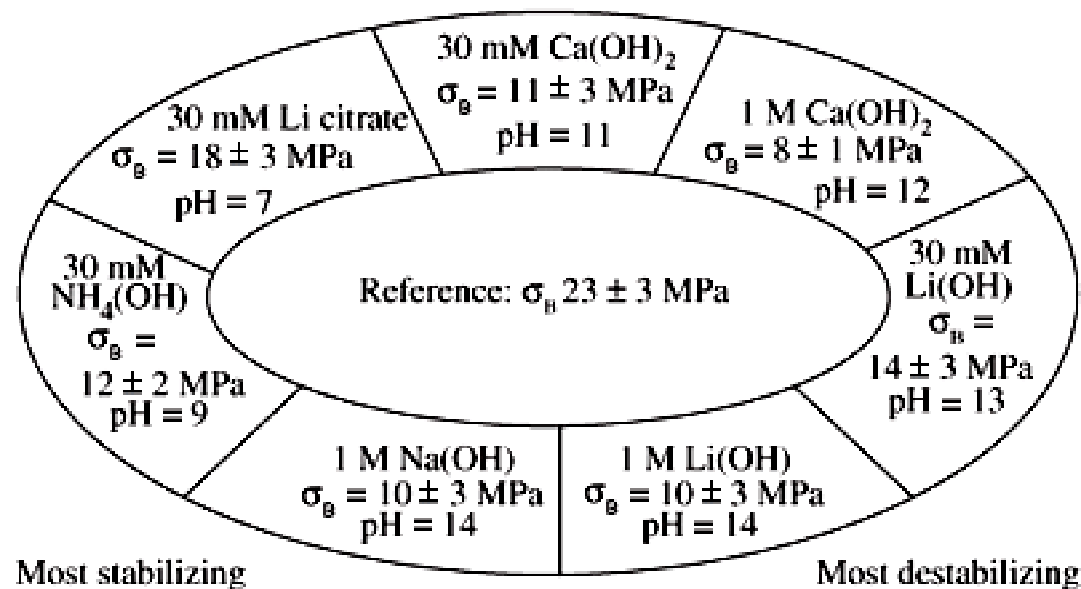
30 mM $Ca(OH)_2$
$\sigma_B = 11 \pm 3$ MPa
pH = 11

1 M $Ca(OH)_2$
$\sigma_B = 8 \pm 1$ MPa
pH = 12

30 mM Li(OH)
$\sigma_B =$
$14 \pm 3$ MPa
pH = 13

1 M Li(OH)
$\sigma_B = 10 \pm 3$ MPa
pH = 14

1 M Na(OH)
$\sigma_B = 10 \pm 3$ MPa
pH = 14

30 mM
$NH_4(OH)$
$\sigma_B =$
$12 \pm 2$ MPa
pH = 9

30 mM Li citrate
$\sigma_B = 18 \pm 3$ MPa
pH = 7

Reference: $\sigma_B$ $23 \pm 3$ MPa

Most stabilizing

Most destabilizing